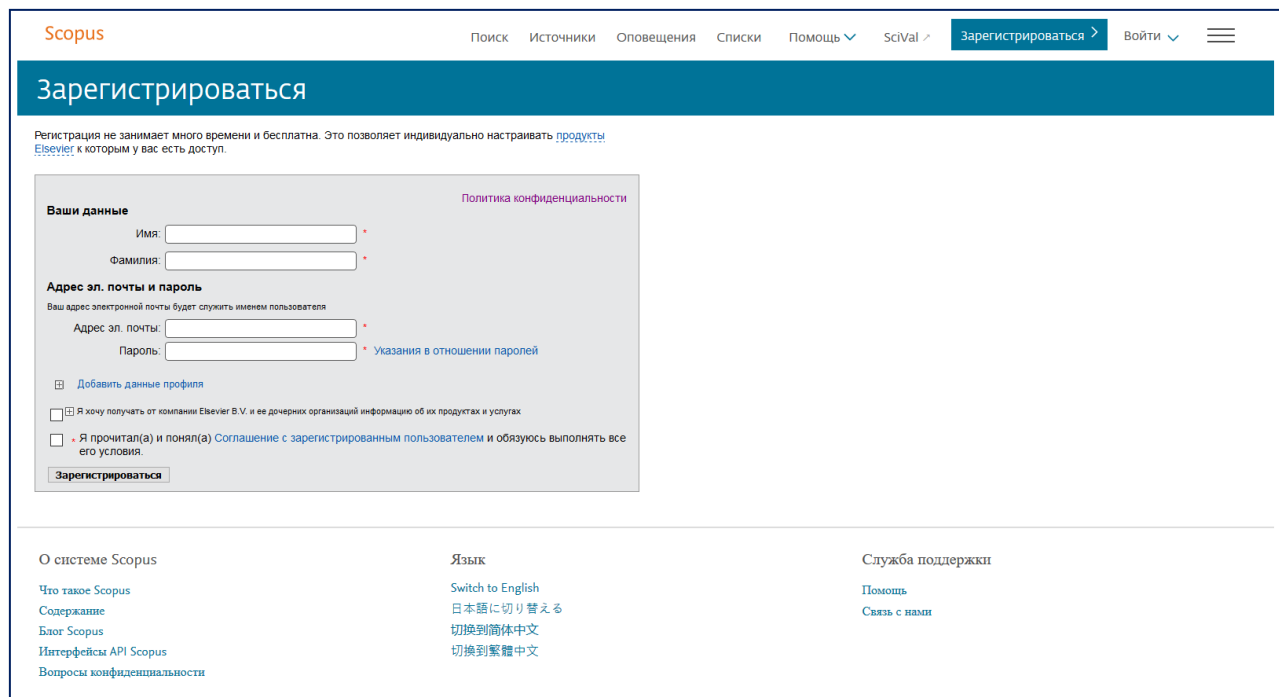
Scopus

Поиск Источники Оповещения Списки Помощь SciVal Зарегистрироваться Войти

Зарегистрироваться

Регистрация не занимает много времени и бесплатна. Это позволяет индивидуально настраивать продукты Elsevier к которым у вас есть доступ.

Политика конфиденциальности

Ваши данные

Имя: *

Фамилия: *

Адрес эл. почты и пароль

Ваш адрес электронной почты будет служить именем пользователя

Адрес эл. почты: *

Пароль: * Указания в отношении паролей

Добавить данные профиля

Я хочу получать от компании Elsevier B.V. и ее дочерних организаций информацию об их продуктах и услугах

* Я прочитал(а) и понял(а) Соглашение с зарегистрированным пользователем и обязуюсь выполнять все его условия.

Зарегистрироваться

О системе Scopus

Что такое Scopus
Содержание
Блог Scopus
Интерфейсы API Scopus
Вопросы конфиденциальности

Язык

Switch to English
日本語に切り替える
切换到简体中文
切換到繁體中文

Служба поддержки

Помощь
Связь с нами